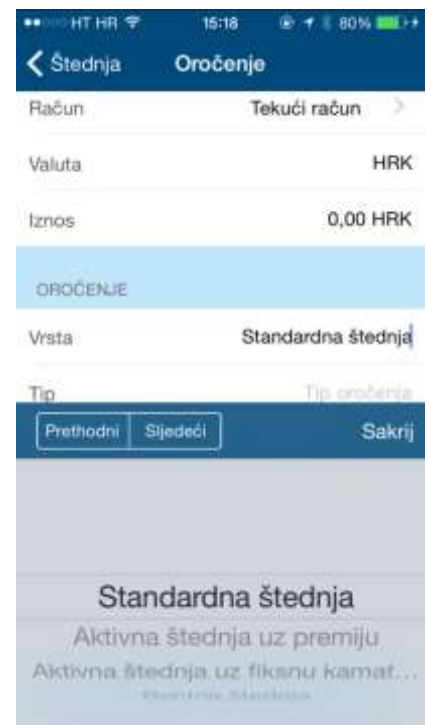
HT HR 15:18 80%

Štednja Oročenje

Račun Tekući račun

Valuta HRK

Iznos 0,00 HRK

OROČENJE

Vrsta Standardna štednja

Tip Tip oročenja

Prethodni Sljedeći Sakrij

Standardna štednja
Aktivna štednja uz premiju
Aktivna štednja uz fiksnu kamat...
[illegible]